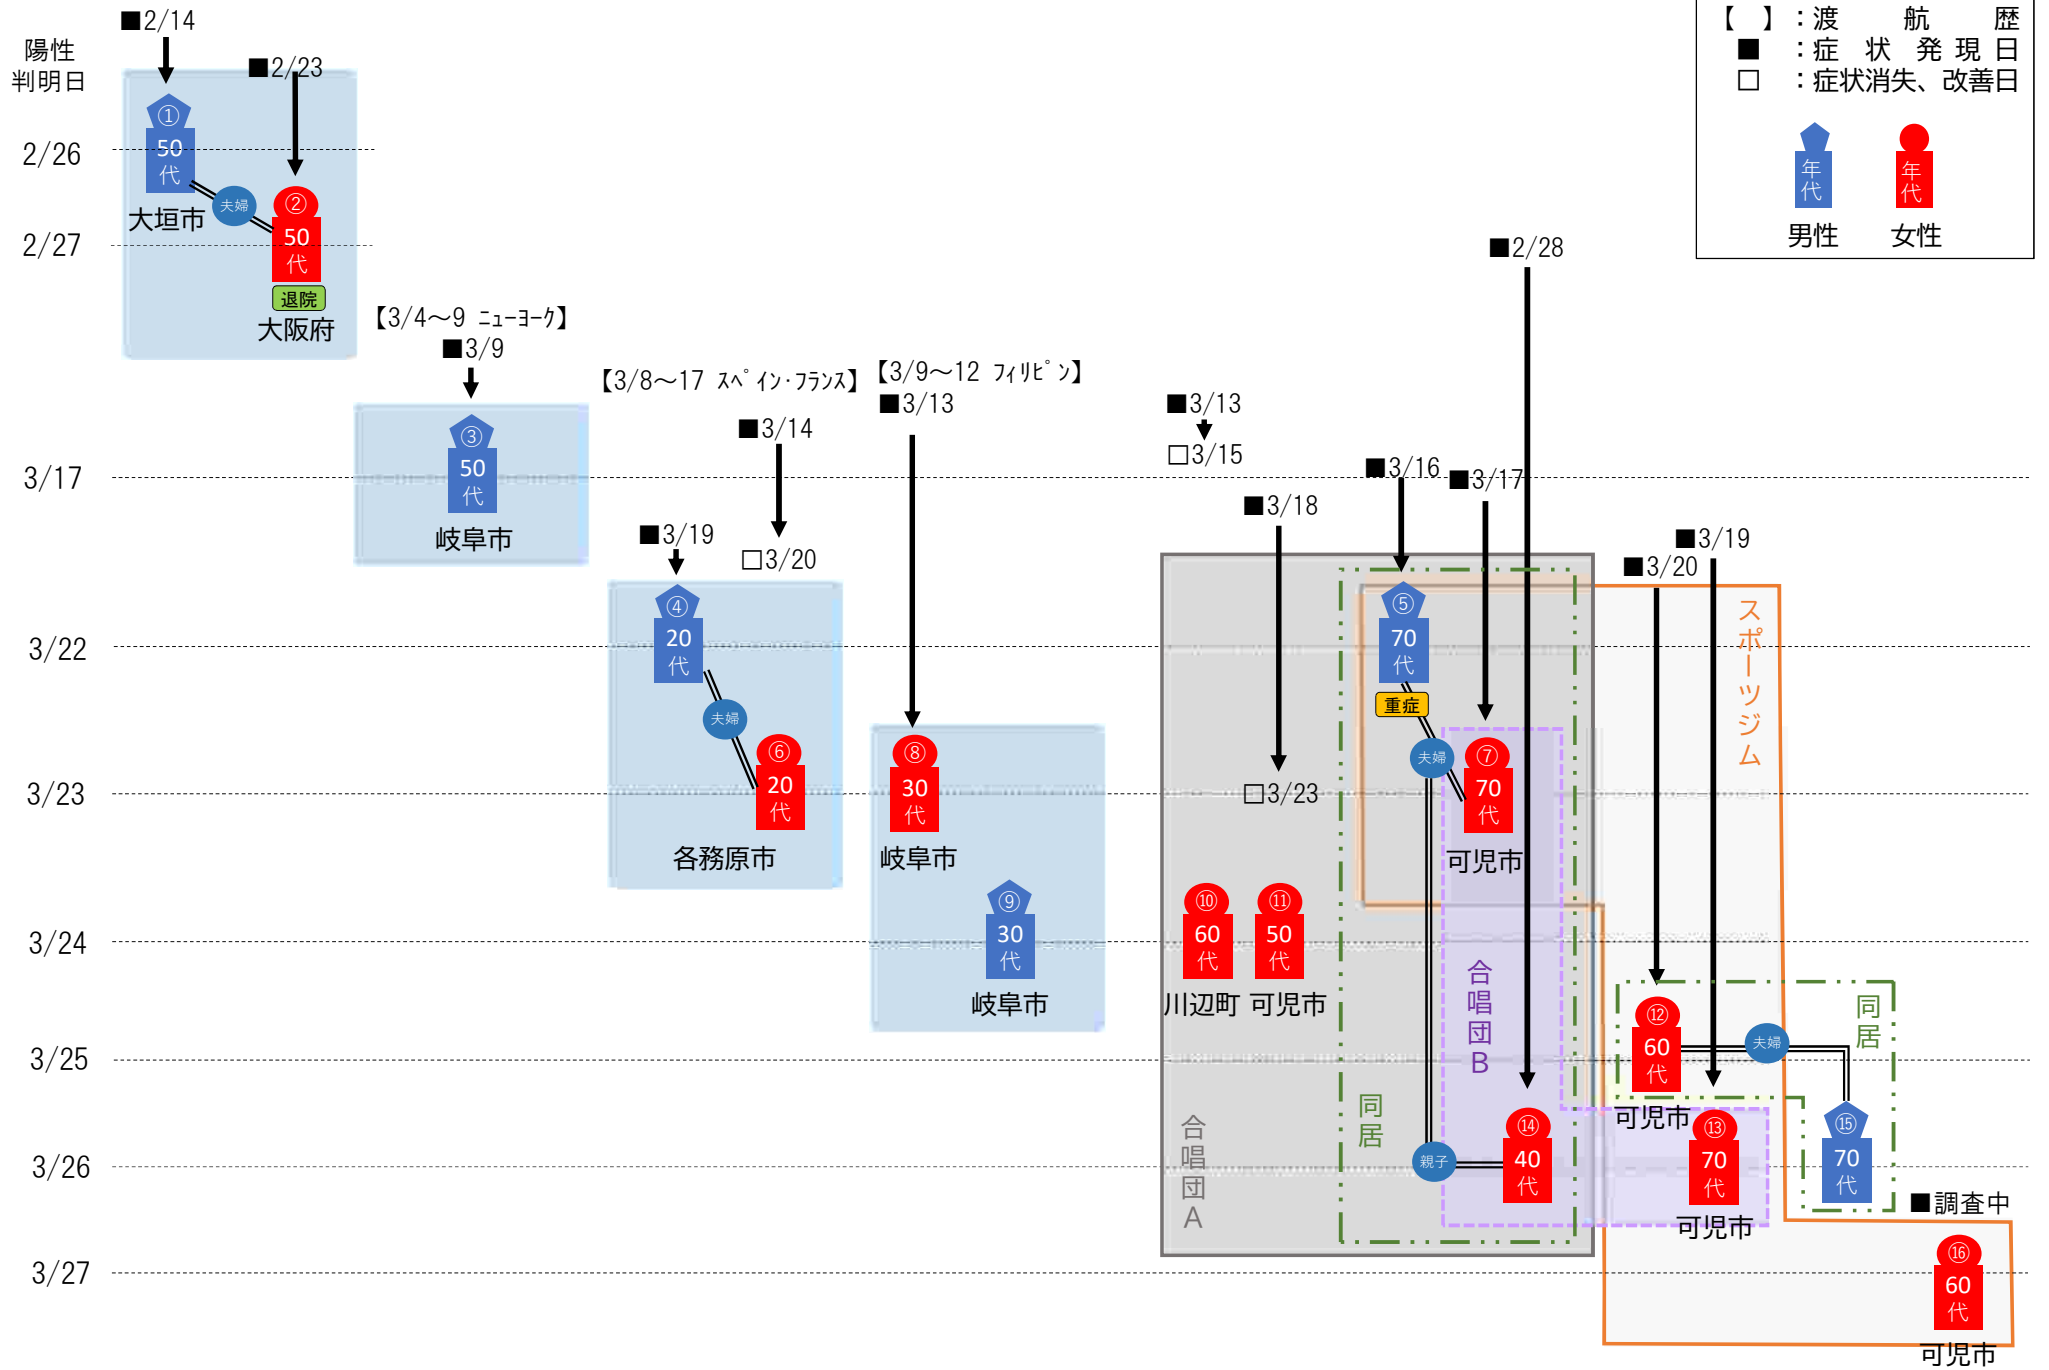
【 】：渡航歴
■：症状発現日
□：症状消失、改善日
年代 男性
年代 女性

陽性判明日
2/26
2/27
3/17
3/22
3/23
3/24
3/25
3/26
3/27

■2/14
① 50代
大垣市
夫婦
■2/23
② 50代
退院
大阪府

【3/4〜9 ﾆｭｰﾖｰｸ】
■3/9
③ 50代
岐阜市

【3/8〜17 ｽﾍﾟｲﾝ･ﾌﾗﾝｽ】
■3/14
□3/20
■3/19
④ 20代
夫婦
⑥ 20代
各務原市

【3/9〜12 ﾌｨﾘﾋﾟﾝ】
■3/13
⑧ 30代
岐阜市
⑨ 30代
岐阜市

■3/13
□3/15
■3/18
□3/23
⑩ 60代
川辺町
⑪ 50代
可児市
合唱団A

■3/16
⑤ 70代
重症
夫婦
■3/17
⑦ 70代
可児市
■2/28
合唱団B
同居
親子
⑭ 40代

スポーツジム
■3/20
■3/19
⑫ 60代
可児市
夫婦
同居
⑬ 70代
可児市
⑮ 70代
■調査中
⑯ 60代
可児市